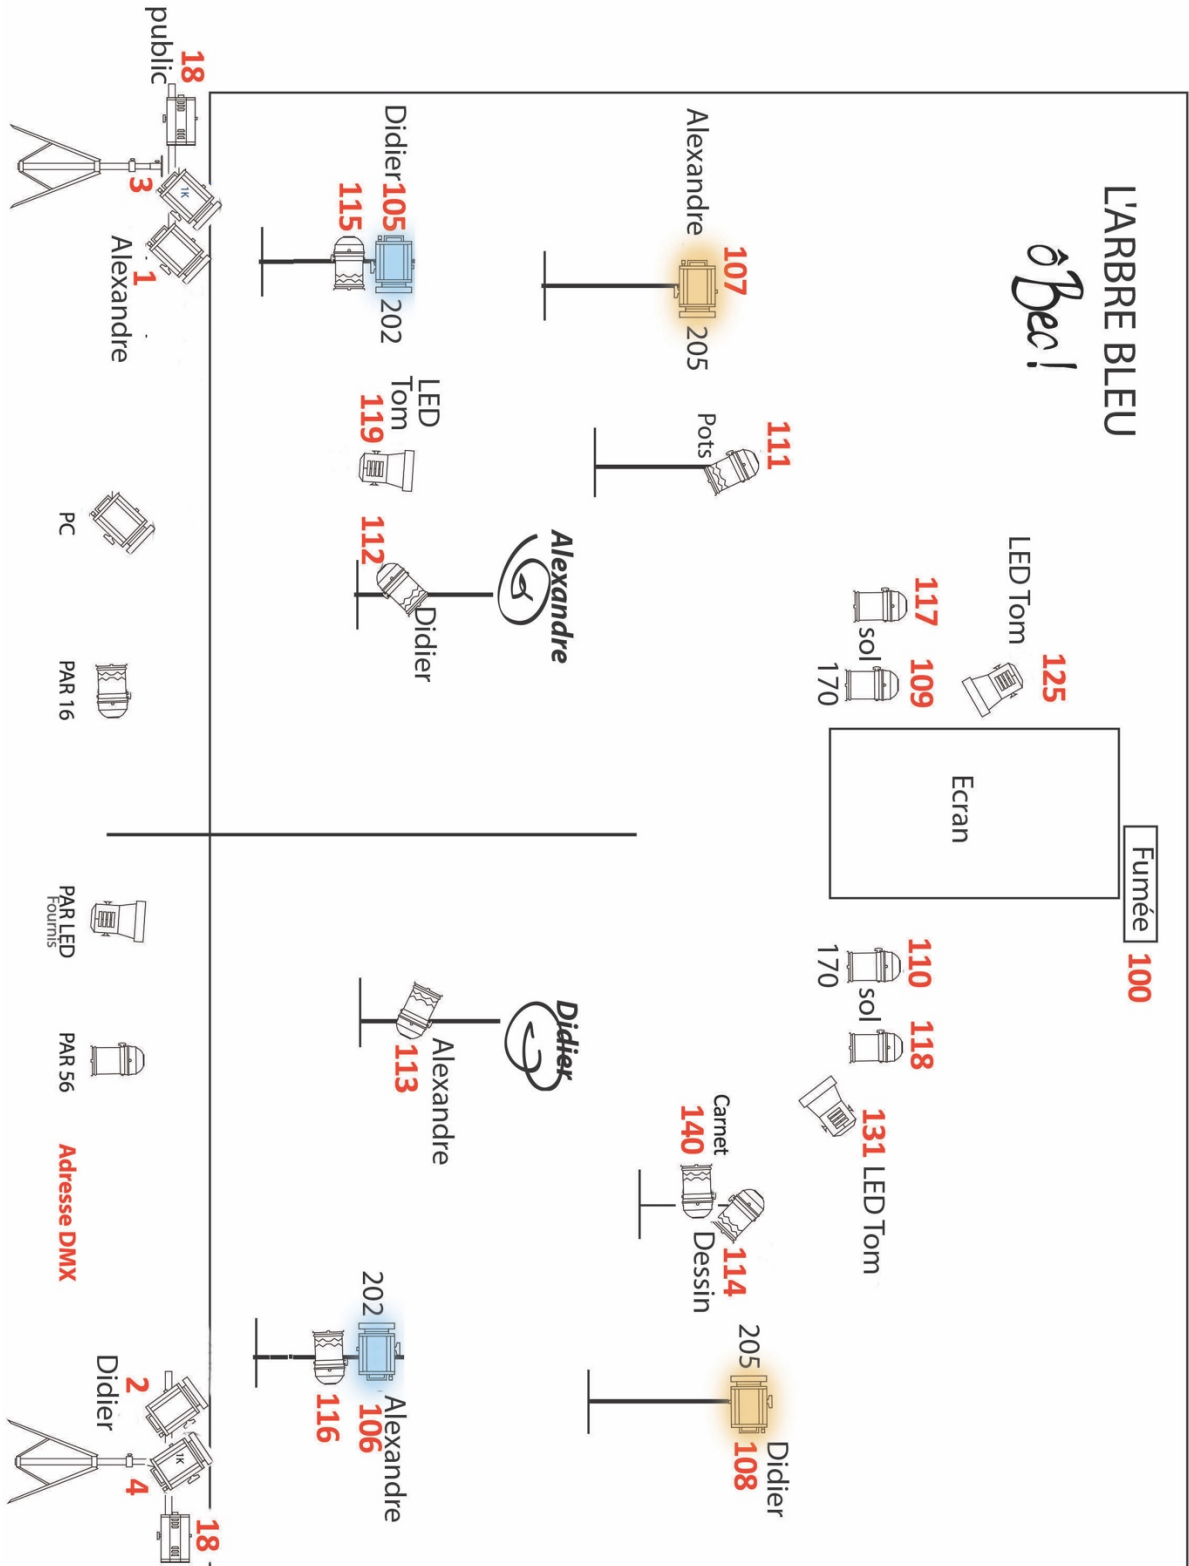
L'ARBRE BLEU
ô Bec!

Alexandre
107
205

Didier 105
115
202

18
public
3
1K
1
Alexandre

111
Pots

LED
Tom
119

LED Tom
117
sol
170
109
125

PC

Alexandre
112
Didier

PAR 16

Ecran

Fumée
100

110
170
sol
118

131 LED Tom

PAR LED
Fournis

Didier
113
Alexandre

PAR 56

Adresse DMX

Carnet
140
114
Dessin

205
108
Didier

202
106
Alexandre
116

2
Didier
1K
4
18